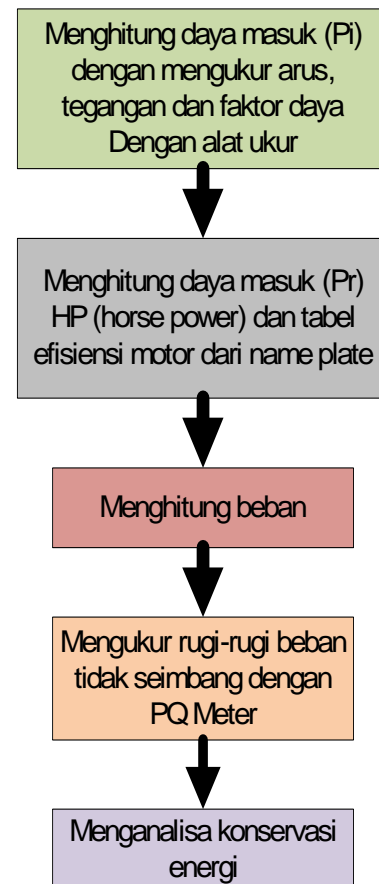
Menghitung daya masuk (Pi) dengan mengukur arus, tegangan dan faktor daya Dengan alat ukur

Menghitung daya masuk (Pr) HP (horse power) dan tabel efisiensi motor dari name plate

Menghitung beban

Mengukur rugi-rugi beban tidak seimbang dengan PQ Meter

Menganalisa konservasi energi